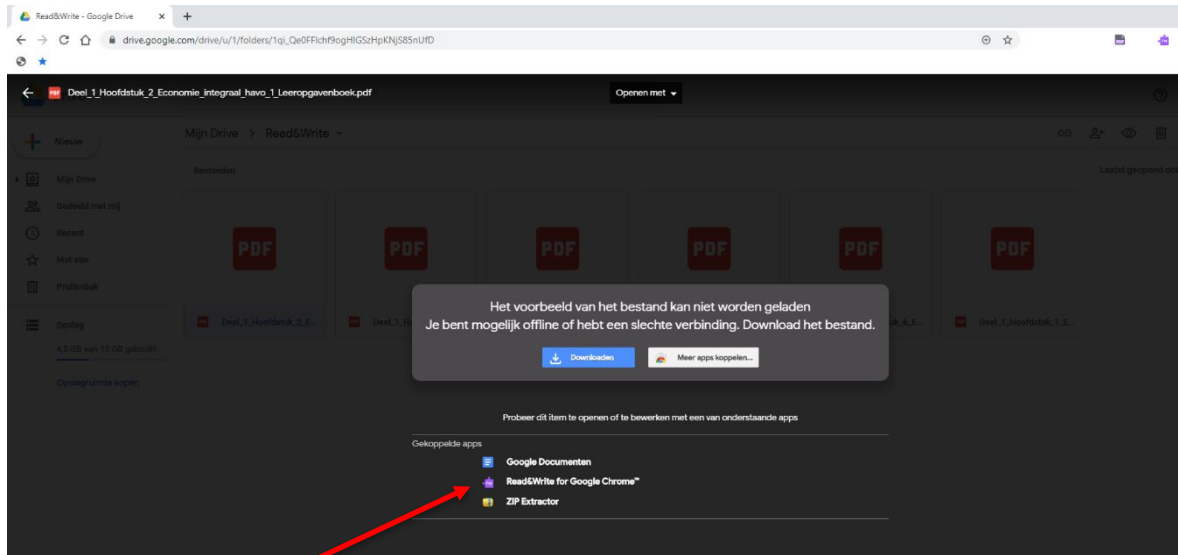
Read&Write - Google Drive

drive.google.com/drive/u/1/folders/1qi_Qe0FFlchf9ogHIGSzHpKNjS85nUfD

Deel_1_Hoofdstuk_2_Economie_integraal_havo_1_Leeropgavenboek.pdf

Openen met

Nieuw

Mijn Drive > Read&Write

Bestanden

Laatst geopend do

Mijn Drive

Gedeeld met mij

Recent

Met ster

Prullenbak

Opslag

4,5 GB van 15 GB gebruikt

Opslagruimte kopen

PDF

PDF

PDF

PDF

PDF

PDF

Deel_1_Hoofdstuk_2_E...

Deel_1_H

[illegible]k_6_E...

Deel_1_Hoofdstuk_1_E...

Het voorbeeld van het bestand kan niet worden geladen
Je bent mogelijk offline of hebt een slechte verbinding. Download het bestand.

Downloaden

Meer apps koppelen...

Probeer dit item te openen of te bewerken met een van onderstaande apps

Gekoppelde apps

Google Documenten

Read&Write for Google Chrome™

ZIP Extractor